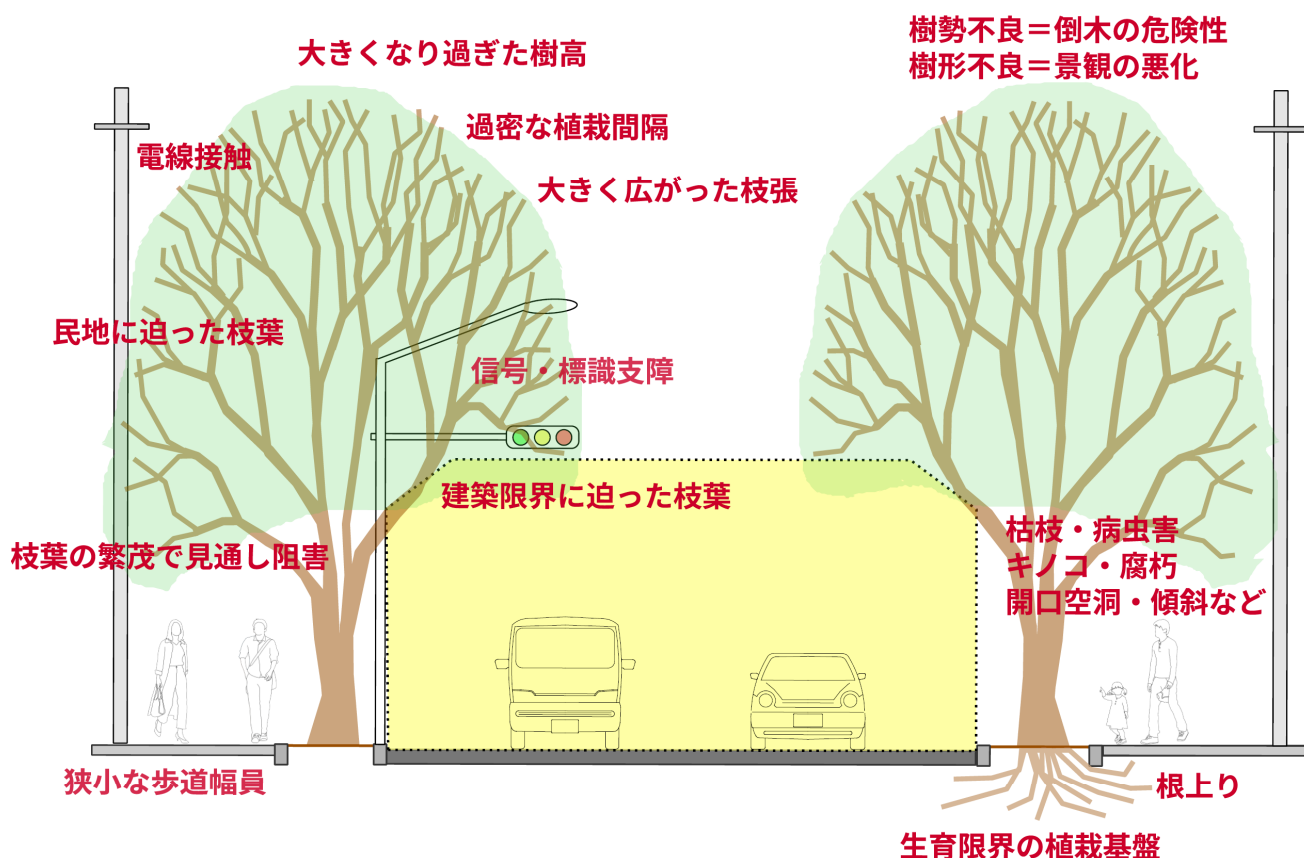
大きくなり過ぎた樹高

過密な植栽間隔

電線接触

大きく広がった枝張

樹勢不良＝倒木の危険性
樹形不良＝景観の悪化

民地に迫った枝葉

信号・標識支障

建築限界に迫った枝葉

枝葉の繁茂で見通し阻害

枯枝・病虫害
キノコ・腐朽
開口空洞・傾斜など

狭小な歩道幅員

根上り

生育限界の植栽基盤